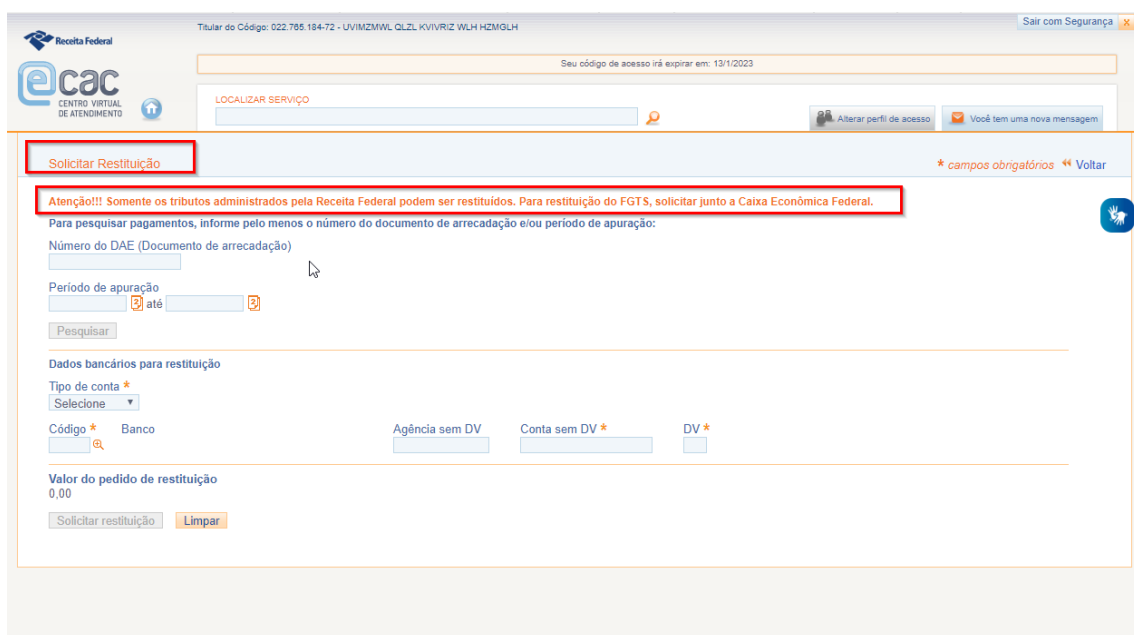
Receita Federal

Titular do Código: 022.765.184-72 - UVIMZMWL QLZL KVIVRIZ WLH HZMGLH

Sair com Segurança X

Seu código de acesso irá expirar em: 13/1/2023

ecac
CENTRO VIRTUAL DE ATENDIMENTO

LOCALIZAR SERVIÇO

Alterar perfil de acesso

Você tem uma nova mensagem

Solicitar Restituição

* campos obrigatórios « Voltar

Atenção!!! Somente os tributos administrados pela Receita Federal podem ser restituídos. Para restituição do FGTS, solicitar junto a Caixa Econômica Federal.

Para pesquisar pagamentos, informe pelo menos o número do documento de arrecadação e/ou período de apuração:

Número do DAE (Documento de arrecadação)

Período de apuração

até

Pesquisar

Dados bancários para restituição

Tipo de conta *

Selecione

Código * Banco

Agência sem DV

Conta sem DV *

DV *

Valor do pedido de restituição

0,00

Solicitar restituição

Limpar